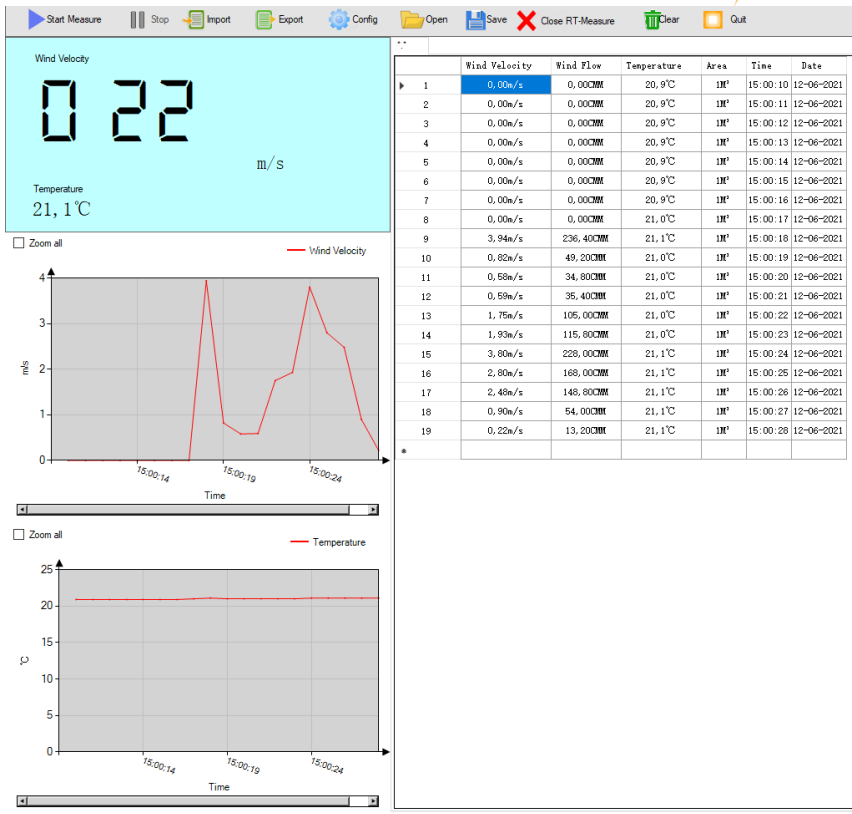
Start Measure  Stop  Import  Export  Config  Open  Save  Close RT-Measure  Clear  Quit

Wind Velocity

0 22

m/s

Temperature
21,1℃

Zoom all

Wind Velocity

4
3
2
1
0

m/s

15:00:14  15:00:19  15:00:24

Time

Zoom all

Temperature

25
20
15
10
5
0

℃

15:00:14  15:00:19  15:00:24

Time

| | Wind Velocity | Wind Flow | Temperature | Area | Time | Date |
|---|---|---|---|---|---|---|
| 1 | 0,00m/s | 0,00CMM | 20,9℃ | 1M² | 15:00:10 | 12-06-2021 |
| 2 | 0,00m/s | 0,00CMM | 20,9℃ | 1M² | 15:00:11 | 12-06-2021 |
| 3 | 0,00m/s | 0,00CMM | 20,9℃ | 1M² | 15:00:12 | 12-06-2021 |
| 4 | 0,00m/s | 0,00CMM | 20,9℃ | 1M² | 15:00:13 | 12-06-2021 |
| 5 | 0,00m/s | 0,00CMM | 20,9℃ | 1M² | 15:00:14 | 12-06-2021 |
| 6 | 0,00m/s | 0,00CMM | 20,9℃ | 1M² | 15:00:15 | 12-06-2021 |
| 7 | 0,00m/s | 0,00CMM | 20,9℃ | 1M² | 15:00:16 | 12-06-2021 |
| 8 | 0,00m/s | 0,00CMM | 21,0℃ | 1M² | 15:00:17 | 12-06-2021 |
| 9 | 3,94m/s | 236,40CMM | 21,1℃ | 1M² | 15:00:18 | 12-06-2021 |
| 10 | 0,82m/s | 49,20CMM | 21,0℃ | 1M² | 15:00:19 | 12-06-2021 |
| 11 | 0,58m/s | 34,80CMM | 21,0℃ | 1M² | 15:00:20 | 12-06-2021 |
| 12 | 0,59m/s | 35,40CMM | 21,0℃ | 1M² | 15:00:21 | 12-06-2021 |
| 13 | 1,75m/s | 105,00CMM | 21,0℃ | 1M² | 15:00:22 | 12-06-2021 |
| 14 | 1,93m/s | 115,80CMM | 21,0℃ | 1M² | 15:00:23 | 12-06-2021 |
| 15 | 3,80m/s | 228,00CMM | 21,1℃ | 1M² | 15:00:24 | 12-06-2021 |
| 16 | 2,80m/s | 168,00CMM | 21,1℃ | 1M² | 15:00:25 | 12-06-2021 |
| 17 | 2,48m/s | 148,80CMM | 21,1℃ | 1M² | 15:00:26 | 12-06-2021 |
| 18 | 0,90m/s | 54,00CMM | 21,1℃ | 1M² | 15:00:27 | 12-06-2021 |
| 19 | 0,22m/s | 13,20CMM | 21,1℃ | 1M² | 15:00:28 | 12-06-2021 |
| * | | | | | | |